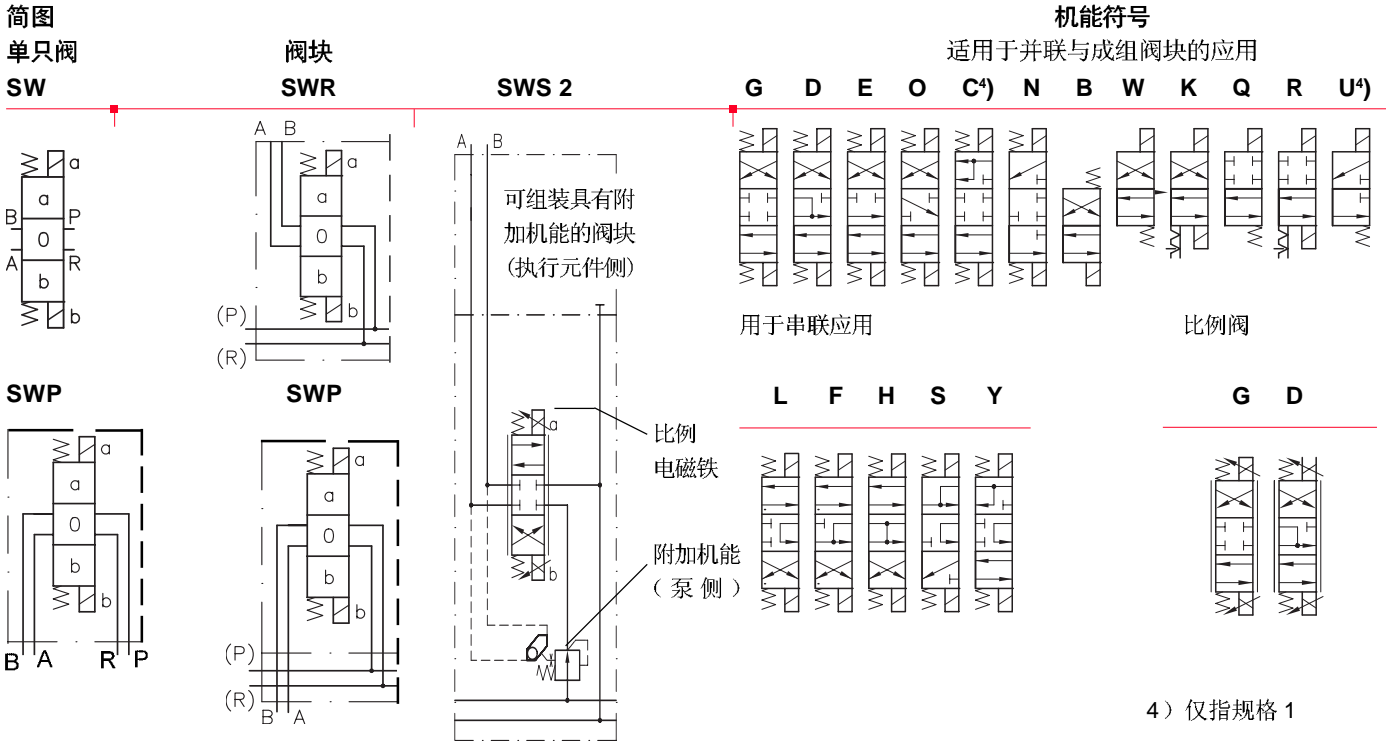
简图

单只阀

SW

a
a
B P
0
A R
b
b

SWP

a
a
0
b
b
B A R P

阀块

SWR

A B
a
a
0
b
b
(P)
(R)

SWP

a
a
0
b
b
(P)
(R)
B A

SWS 2

A B
可组装具有附加机能的阀块（执行元件侧）

a
b
比例电磁铁
附加机能（泵侧）

机能符号

适用于并联与成组阀块的应用

G D E O C$^{4)}$ N B W K Q R U$^{4)}$

用于串联应用

比例阀

L F H S Y

G D

4）仅指规格 1